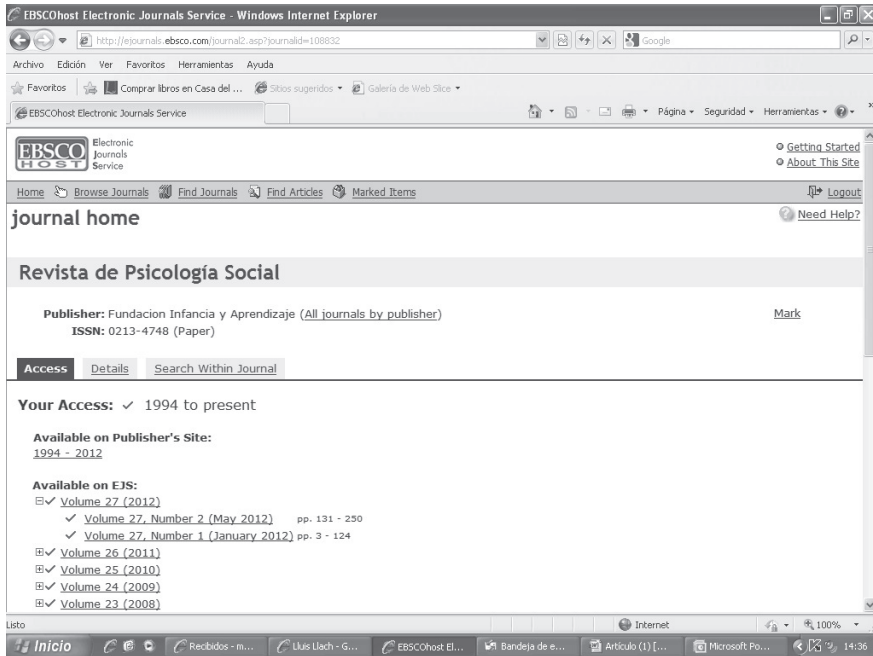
EBSCOhost Electronic Journals Service - Windows Internet Explorer

http://ejournals.ebsco.com/journal2.asp?journalid=108832

Google

Archivo Edición Ver Favoritos Herramientas Ayuda

Favoritos | Comprar libros en Casa del ... | Sitios sugeridos ▾ | Galería de Web Slice ▾

EBSCOhost Electronic Journals Service

Página ▾ Seguridad ▾ Herramientas ▾

EBSCO HOST Electronic Journals Service

Getting Started
About This Site

Home | Browse Journals | Find Journals | Find Articles | Marked Items

Logout

journal home

Need Help?

Revista de Psicología Social

Publisher: Fundacion Infancia y Aprendizaje (All journals by publisher)
ISSN: 0213-4748 (Paper)

Mark

Access | Details | Search Within Journal

Your Access: ✓ 1994 to present

Available on Publisher's Site:
1994 - 2012

Available on EJS:
⊟✓ Volume 27 (2012)
✓ Volume 27, Number 2 (May 2012) pp. 131 - 250
✓ Volume 27, Number 1 (January 2012) pp. 3 - 124
⊞✓ Volume 26 (2011)
⊞✓ Volume 25 (2010)
⊞✓ Volume 24 (2009)
⊞✓ Volume 23 (2008)

Listo

Internet

100%

Inicio | Recibidos - m... | Lluis Llach - G... | EBSCOhost El... | Bandeja de e... | Articulo (1) [... | Microsoft Po... | 14:36